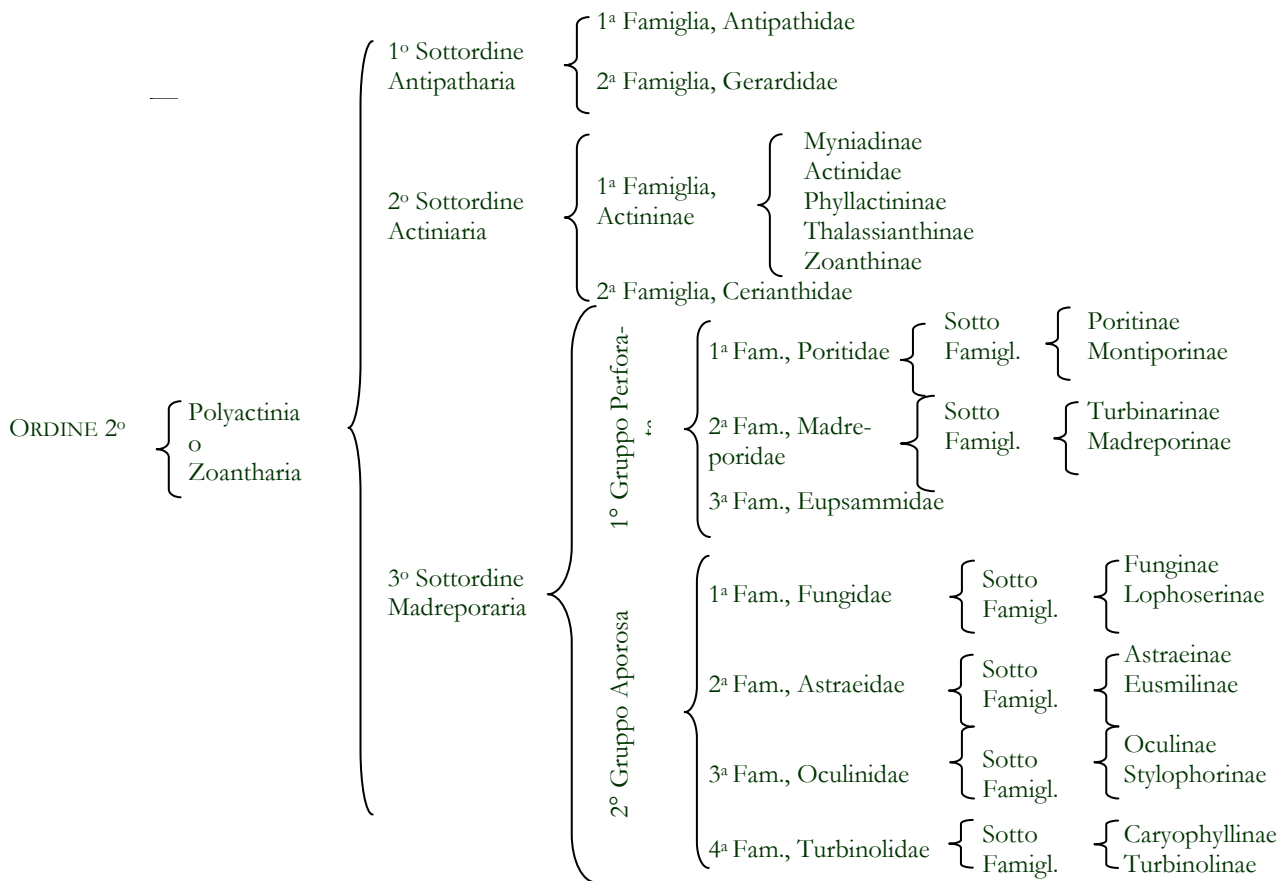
ORDINE 2°

Polyactinia
o
Zoantharia

1° Sottordine
Antipatharia

1ª Famiglia, Antipathidae

2ª Famiglia, Gerardidae

2° Sottordine
Actiniaria

1ª Famiglia,
Actininae

Myniadinae
Actinidae
Phyllactininae
Thalassianthinae
Zoanthinae

2ª Famiglia, Cerianthidae

3° Sottordine
Madreporaria

1° Gruppo Perfora-
ta

1ª Fam., Poritidae

Sotto
Famigl.

Poritinae
Montiporinae

2ª Fam., Madreporidae

Sotto
Famigl.

Turbinarinae
Madreporinae

3ª Fam., Eupsammidae

2° Gruppo Aporosa

1ª Fam., Fungidae

Sotto
Famigl.

Funginae
Lophoserinae

2ª Fam., Astraeidae

Sotto
Famigl.

Astraeinae
Eusmilinae

3ª Fam., Oculinidae

Sotto
Famigl.

Oculinae
Stylophorinae

4ª Fam., Turbinolidae

Sotto
Famigl.

Caryophyllinae
Turbinolinae